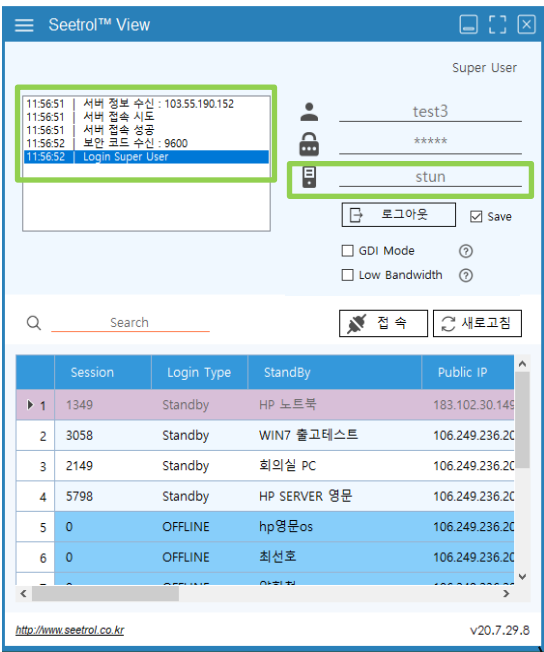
Seetrol™ View

Super User

11:56:51 | 서버 정보 수신 : 103.55.190.152
11:56:51 | 서버 접속 시도
11:56:51 | 서버 접속 성공
11:56:52 | 보안 코드 수신 : 9600
11:56:52 | Login Super User

test3
*****
stun

로그아웃
Save
GDI Mode
Low Bandwidth

Search

접 속
새로고침

| | Session | Login Type | StandBy | Public IP |
|---|---|---|---|---|
| 1 | 1349 | Standby | HP 노트북 | 183.102.30.149 |
| 2 | 3058 | Standby | WIN7 출고테스트 | 106.249.236.20 |
| 3 | 2149 | Standby | 회의실 PC | 106.249.236.20 |
| 4 | 5798 | Standby | HP SERVER 영문 | 106.249.236.20 |
| 5 | 0 | OFFLINE | hp영문os | 106.249.236.20 |
| 6 | 0 | OFFLINE | 최선호 | 106.249.236.20 |
| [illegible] | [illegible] | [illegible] | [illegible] | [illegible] |

http://www.seetrol.co.kr
v20.7.29.8